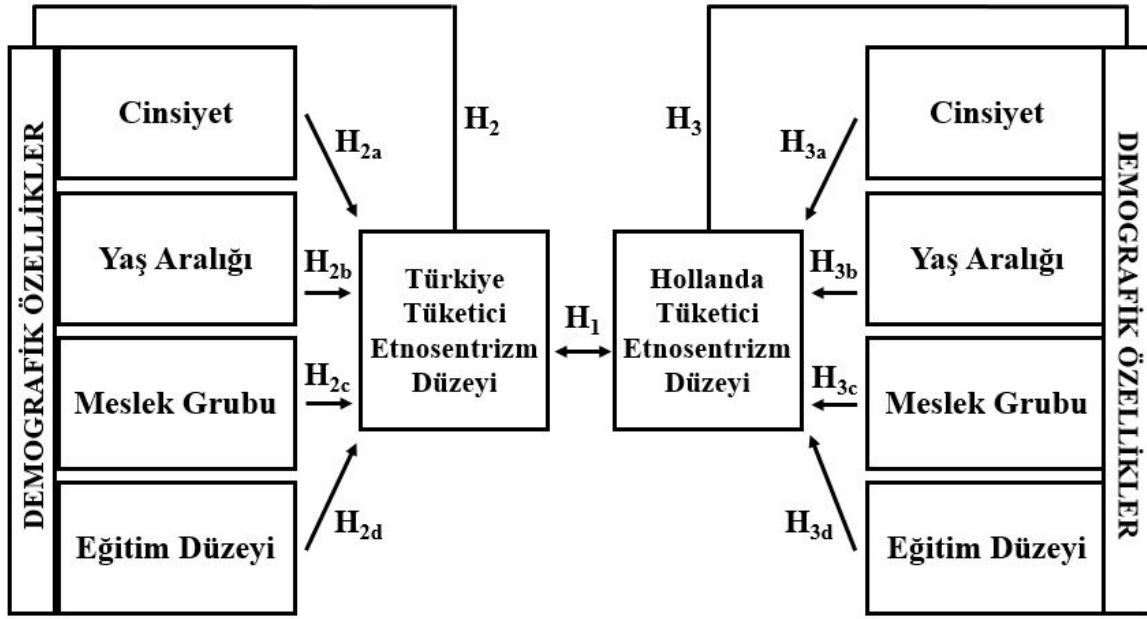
DEMOGRAFİK ÖZELLİKLER

Cinsiyet

Yaş Aralığı

Meslek Grubu

Eğitim Düzeyi

$H_2$

$H_{2a}$

$H_{2b}$

$H_{2c}$

$H_{2d}$

Türkiye Tüketici Etnosentrizm Düzeyi

$H_1$

Hollanda Tüketici Etnosentrizm Düzeyi

$H_3$

$H_{3a}$

$H_{3b}$

$H_{3c}$

$H_{3d}$

Cinsiyet

Yaş Aralığı

Meslek Grubu

Eğitim Düzeyi

DEMOGRAFİK ÖZELLİKLER